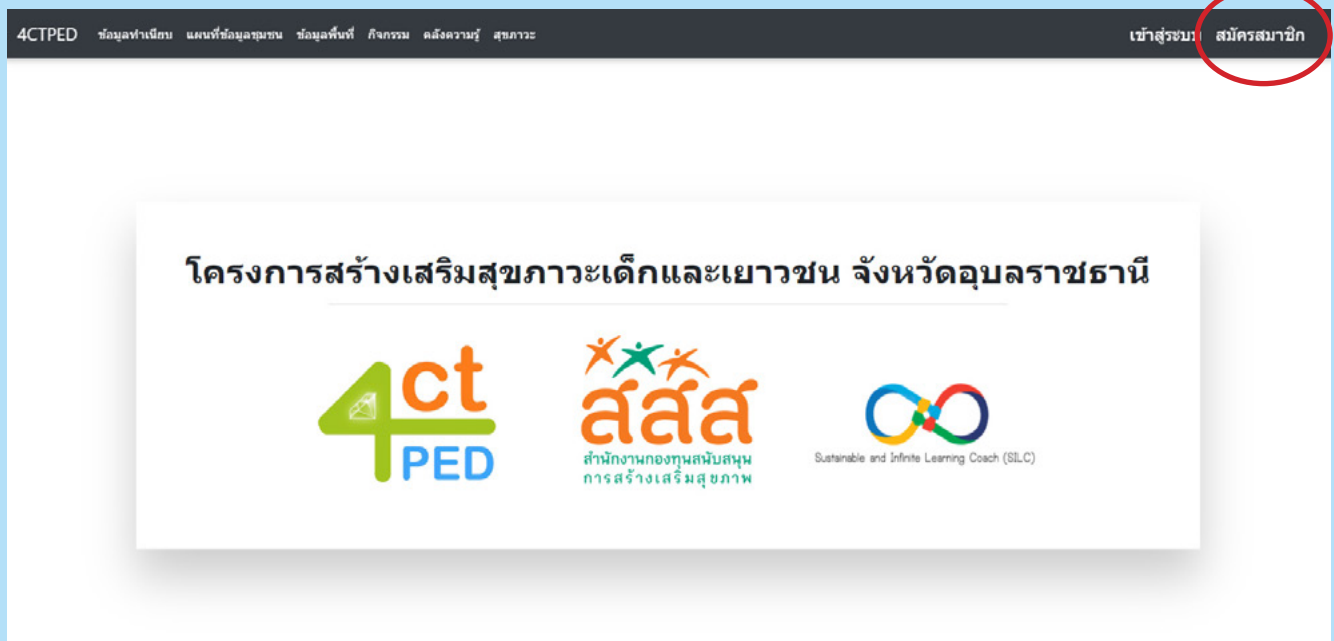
4CTPED ข้อมูลทำเนียบ แผนที่ข้อมูลชุมชน ข้อมูลพื้นที่ กิจกรรม คลังความรู้ สุขภาวะ

เข้าสู่ระบบ สมัครสมาชิก

โครงการสร้างเสริมสุขภาวะเด็กและเยาวชน จังหวัดอุบลราชธานี

4ct PED

สสส

สำนักงานกองทุนสนับสนุนการสร้างเสริมสุขภาพ

Sustainable and Infinite Learning Coach (SILC)